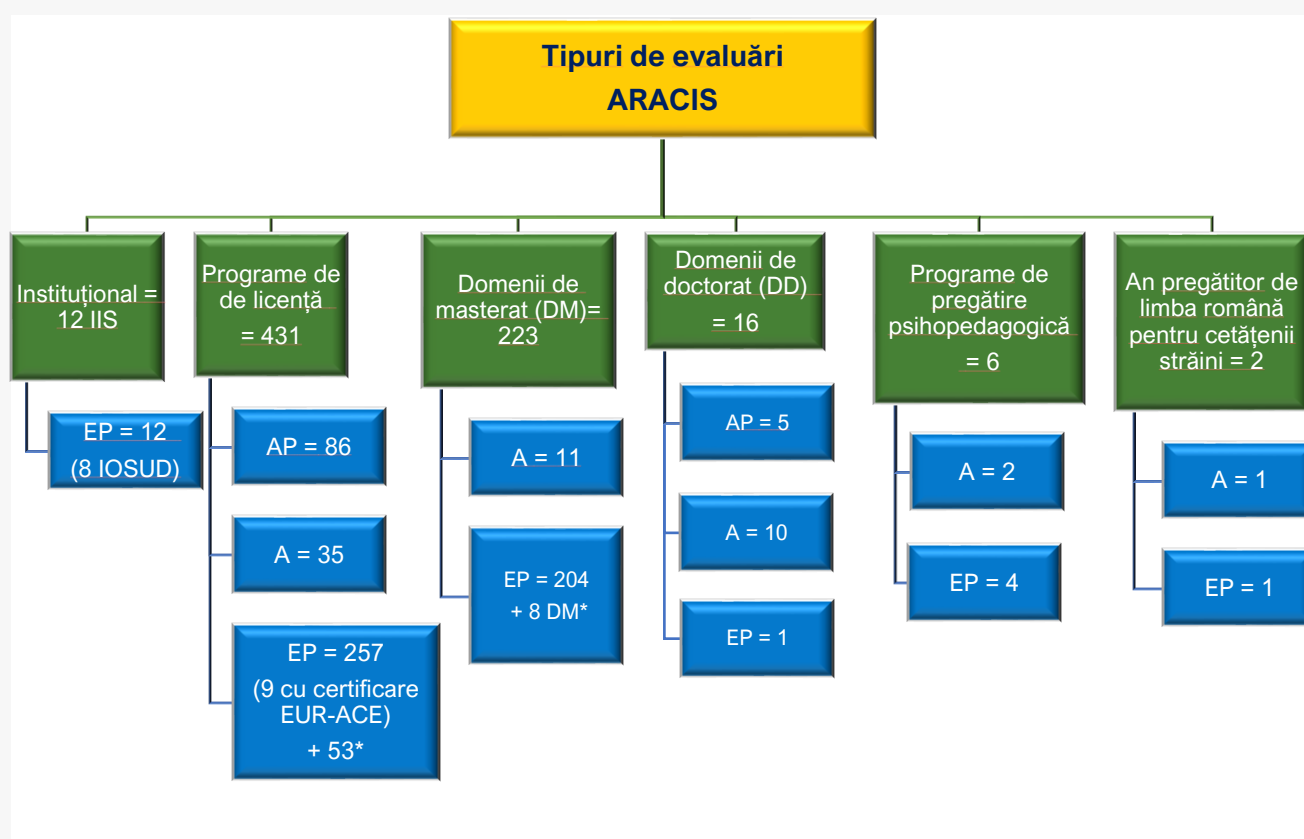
Tipuri de evaluări
ARACIS

Instituțional = 12 IIS

EP = 12
(8 IOSUD)

Programe de de licență = 431

AP = 86

A = 35

EP = 257
(9 cu certificare EUR-ACE)
+ 53*

Domenii de masterat (DM)= 223

A = 11

EP = 204
+ 8 DM*

Domenii de doctorat (DD) = 16

AP = 5

A = 10

EP = 1

Programe de pregătire psihopedagogică = 6

A = 2

EP = 4

An pregătitor de limba română pentru cetățenii străini = 2

A = 1

EP = 1